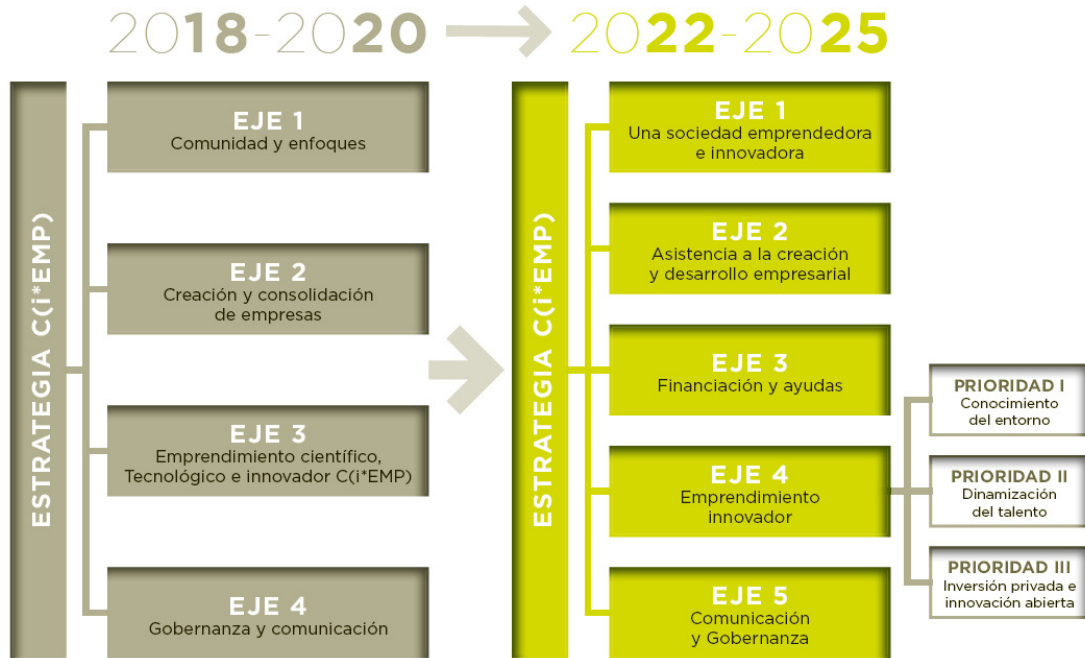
2018-2020 → 2022-2025

ESTRATEGIA C(i*EMP)

EJE 1
Comunidad y enfoques

EJE 2
Creación y consolidación de empresas

EJE 3
Emprendimiento científico, Tecnológico e innovador C(i*EMP)

EJE 4
Gobernanza y comunicación

ESTRATEGIA C(i*EMP)

EJE 1
Una sociedad emprendedora e innovadora

EJE 2
Asistencia a la creación y desarrollo empresarial

EJE 3
Financiación y ayudas

EJE 4
Emprendimiento innovador

EJE 5
Comunicación y Gobernanza

PRIORIDAD I
Conocimiento del entorno

PRIORIDAD II
Dinamización del talento

PRIORIDAD III
Inversión privada e innovación abierta